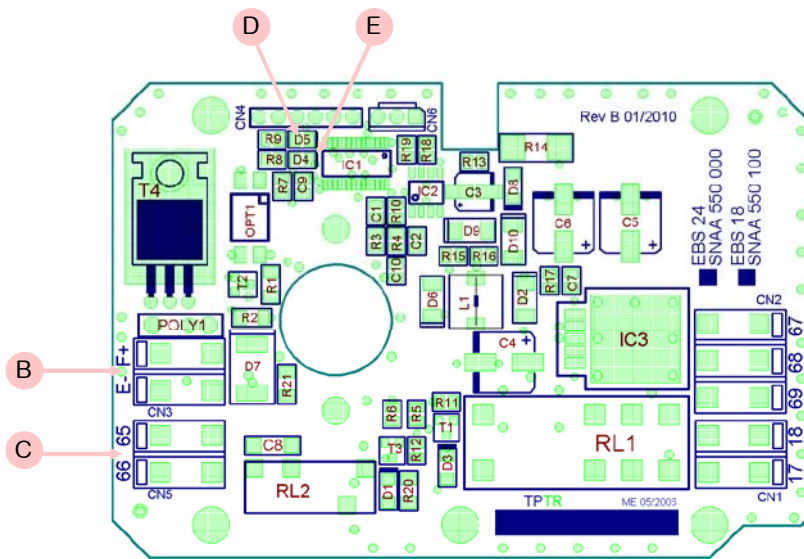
D
E
CN4
CN6
Rev B 01/2010
R9
D5
R8
D4
IC1
R19
R18
R13
R14
R7
C9
IC2
C3
D8
T4
OPT1
C11
R10
D9
C6
C5
R3
R4
C2
D10
EBS 24
SNAA 550 000
EBS 18
SNAA 550 100
C10
R15
R16
T2
R1
D6
L1
D2
R17
C7
CN2
R2
POLY1
IC3
67
B
F+
E-
D7
C4
68
R21
CN3
69
R6
R5
R11
T1
C
65
66
C8
T3
R12
D3
RL1
18
17
RL2
D1
R20
CN5
TPTR
ME 05/2003
CN1